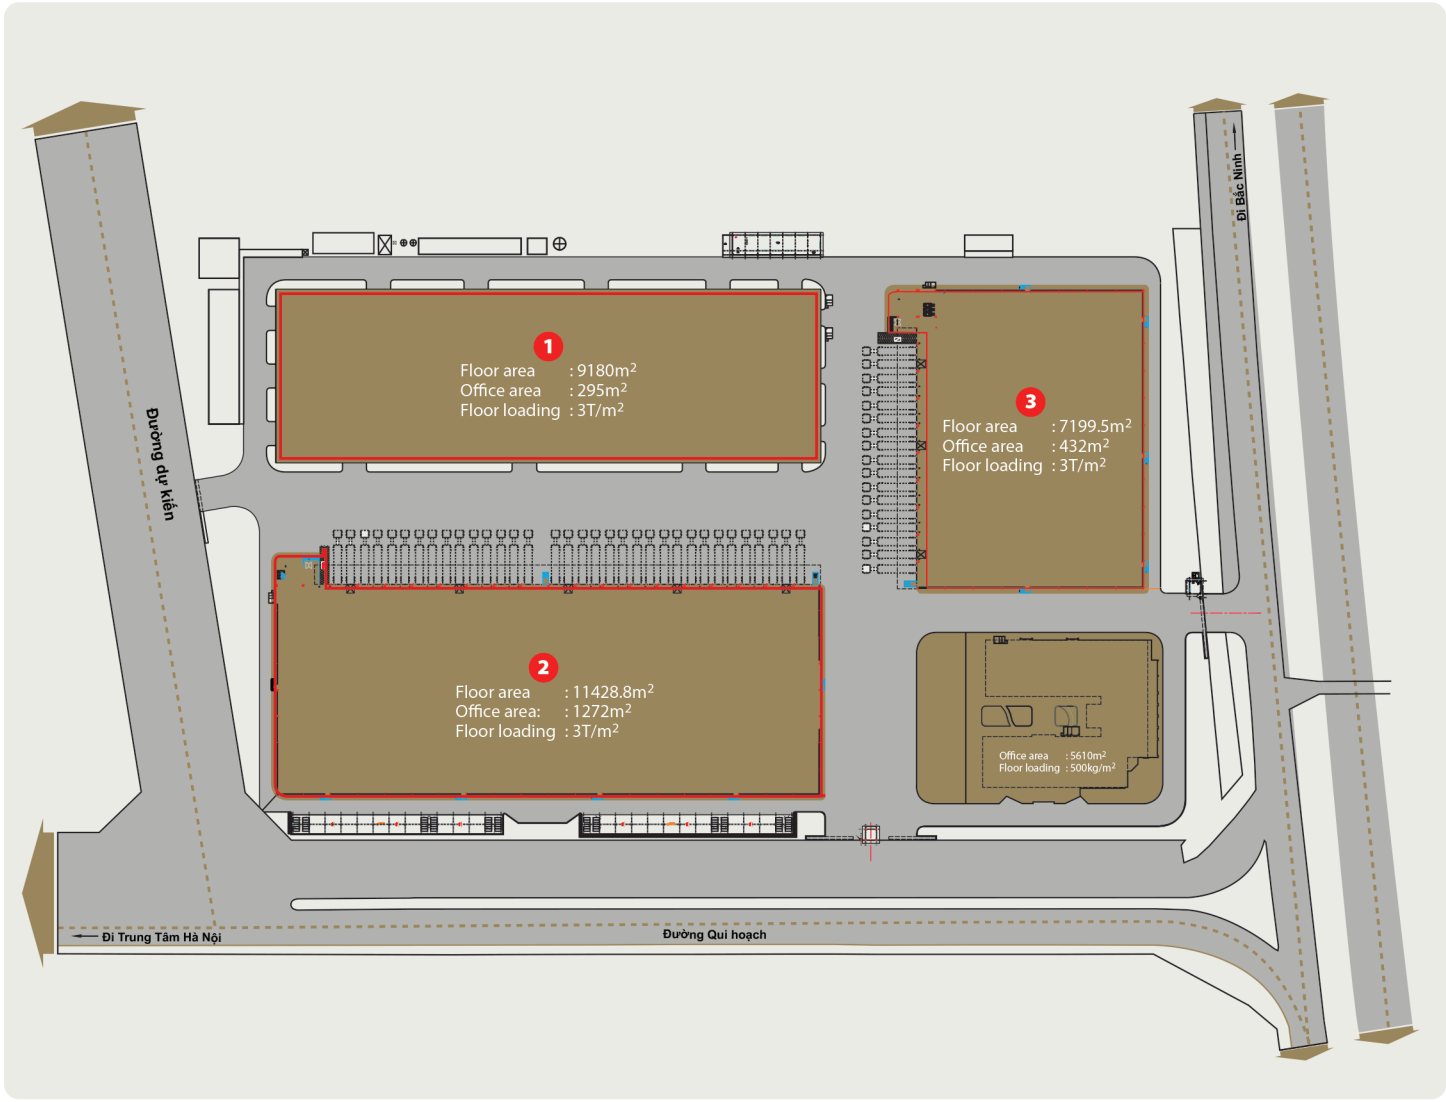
Đi Bắc Ninh

1
Floor area : 9180m$^2$
Office area : 295m$^2$
Floor loading : 3T/m$^2$

3
Floor area : 7199.5m$^2$
Office area : 432m$^2$
Floor loading : 3T/m$^2$

Đường dự kiến

2
Floor area : 11428.8m$^2$
Office area: : 1272m$^2$
Floor loading : 3T/m$^2$

Office area : 5610m$^2$
Floor loading : 500kg/m$^2$

Đi Trung Tâm Hà Nội

Đường Qui hoạch